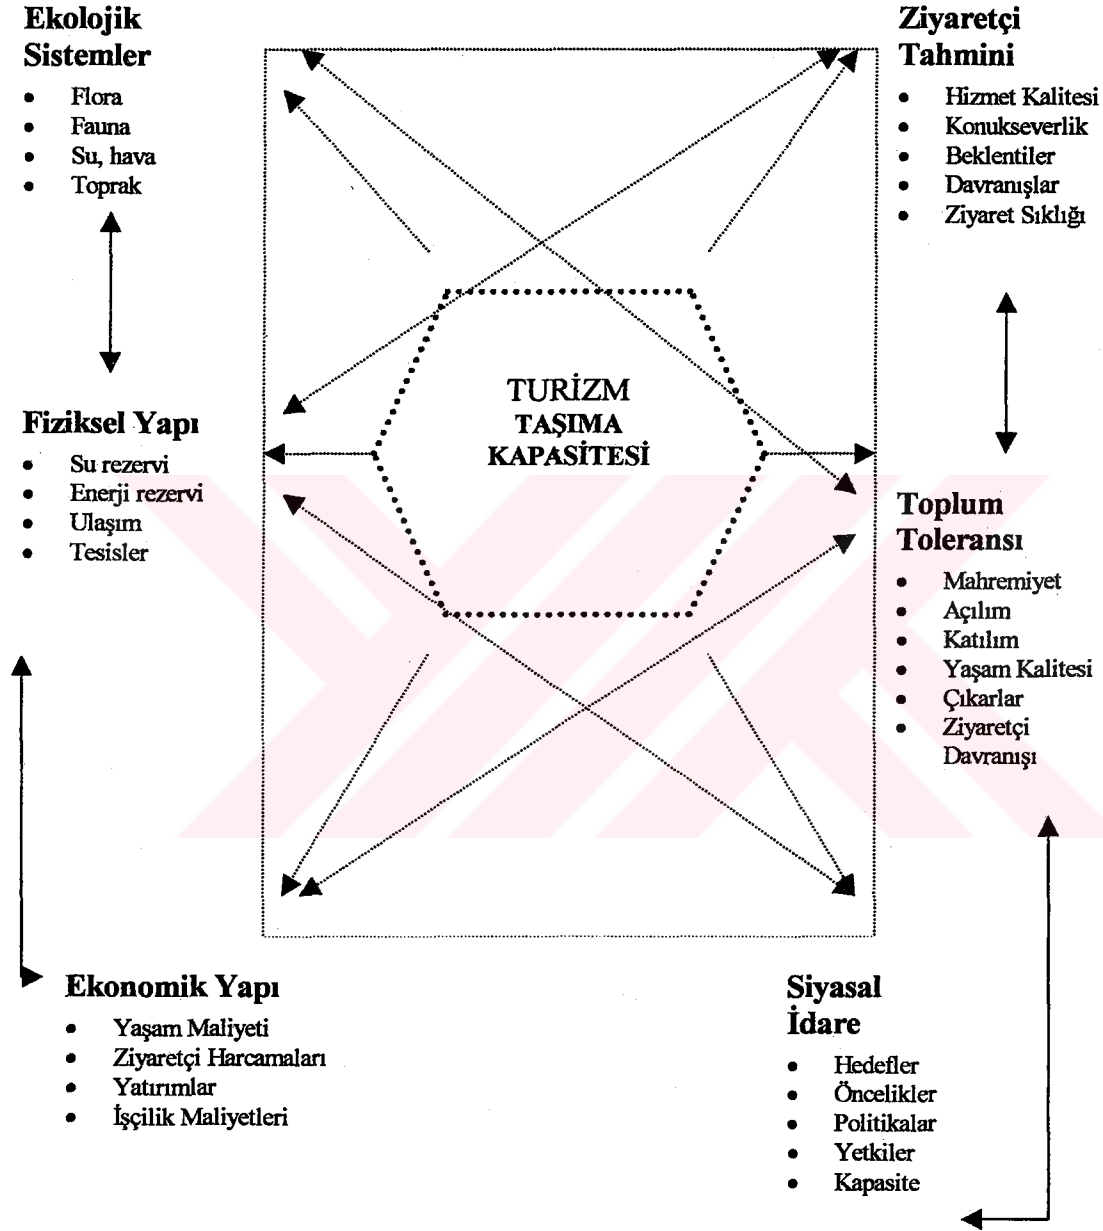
Ekolojik Sistemler
- Flora
- Fauna
- Su, hava
- Toprak

Ziyaretçi Tahmini
- Hizmet Kalitesi
- Konukseverlik
- Beklentiler
- Davranışlar
- Ziyaret Sıklığı

TURİZM
TAŞIMA
KAPASİTESİ

Fiziksel Yapı
- Su rezervi
- Enerji rezervi
- Ulaşım
- Tesisler

Toplum Toleransı
- Mahremiyet
- Açılım
- Katılım
- Yaşam Kalitesi
- Çıkarlar
- Ziyaretçi Davranışı

Ekonomik Yapı
- Yaşam Maliyeti
- Ziyaretçi Harcamaları
- Yatırımlar
- İşçilik Maliyetleri

Siyasal İdare
- Hedefler
- Öncelikler
- Politikalar
- Yetkiler
- Kapasite